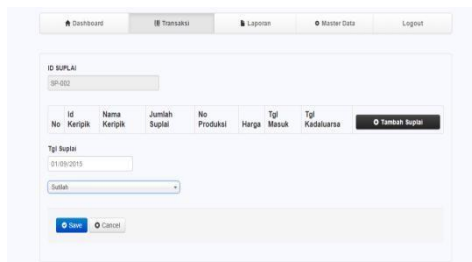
Dashboard | Transaksi | Laporan | Master Data | Logout

ID SUPLAI

SP-002

| No | Id Keripik | Nama Keripik | Jumlah Suplai | No Produksi | Harga | Tgl Masuk | Tgl Kadaluarsa | Tambah Suplai |
|---|---|---|---|---|---|---|---|---|

Tgl Suplai

01/09/2015

Sudah

Save | Cancel